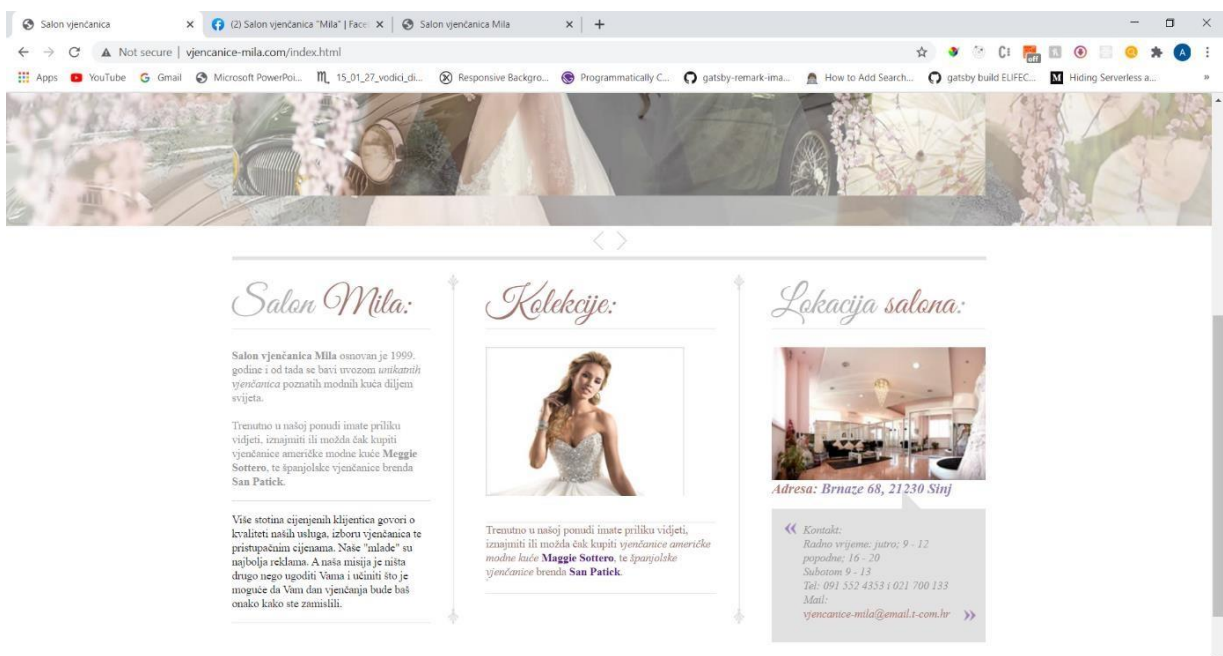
Salon vjenčanica × (2) Salon vjenčanica "Mila" | Face × Salon vjenčanica Mila × +

Not secure | vjencanice-mila.com/index.html

Apps YouTube Gmail Microsoft PowerPoi... 15_01_27_vodici_di... Responsive Backgro... Programmatically C... gatsby-remark-ima... How to Add Search... gatsby build ELIFEC... Hiding Serverless a... »

Salon Mila:

**Salon vjenčanica Mila** osnovan je 1999. godine i od tada se bavi uvozom *unikatnih vjenčanica* poznatih modnih kuća diljem svijeta.

Trenutno u našoj ponudi imate priliku vidjeti, iznajmiti ili možda čak kupiti vjenčanice američke modne kuće **Maggie Sottero**, te španjolske vjenčanice brenda **San Patick**.

Više stotina cijenjenih klijentica govori o kvaliteti naših usluga, izboru vjenčanica te pristupačnim cijenama. Naše "mlade" su najbolja reklama. A naša misija je ništa drugo nego ugoditi Vama i učiniti što je moguće da Vam dan vjenčanja bude baš onako kako ste zamislili.

Kolekcije:

Trenutno u našoj ponudi imate priliku vidjeti, iznajmiti ili možda čak kupiti *vjenčanice američke modne kuće* **Maggie Sottero**, te *španjolske vjenčanice* brenda **San Patick**.

Lokacija salona:

Adresa: Brnaze 68, 21230 Sinj

« Kontakt:
Radno vrijeme: jutro; 9 - 12
popodne: 16 - 20
Subotom 9 - 13
Tel: 091 552 4353 i 021 700 133
Mail:
vjencanice-mila@email.t-com.hr »